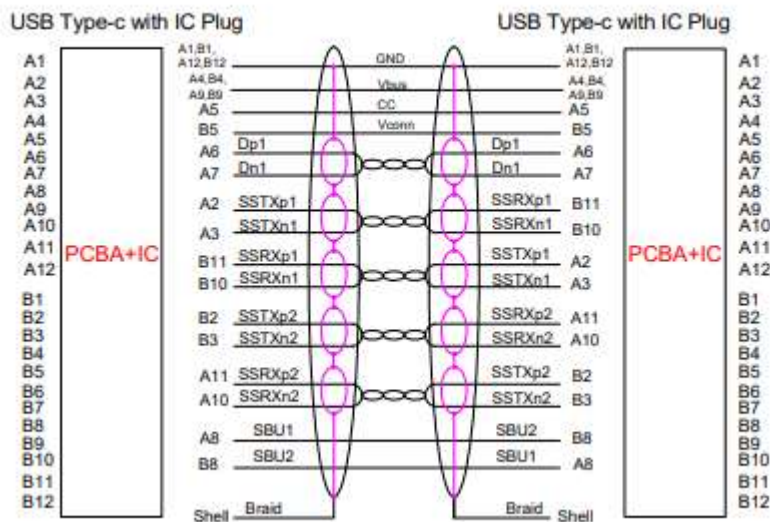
USB Type-c with IC Plug

A1
A2
A3
A4
A5
A6
A7
A8
A9
A10
A11
A12
B1
B2
B3
B4
B5
B6
B7
B8
B9
B10
B11
B12

PCBA+IC

A1,B1,A12,B12 GND A1,B1,A12,B12
A4,B4,A9,B9 Vbus A4,B4,A9,B9
A5 CC A5
B5 Vconn B5
A6 Dp1 Dp1 A6
A7 Dn1 Dn1 A7
A2 SSTXp1 SSRXp1 B11
A3 SSTXn1 SSRXn1 B10
B11 SSRXp1 SSTXp1 A2
B10 SSRXn1 SSTXn1 A3
B2 SSTXp2 SSRXp2 A11
B3 SSTXn2 SSRXn2 A10
A11 SSRXp2 SSTXp2 B2
A10 SSRXn2 SSTXn2 B3
A8 SBU1 SBU2 B8
B8 SBU2 SBU1 A8
Shell Braid Braid Shell

USB Type-c with IC Plug

PCBA+IC

A1
A2
A3
A4
A5
A6
A7
A8
A9
A10
A11
A12
B1
B2
B3
B4
B5
B6
B7
B8
B9
B10
B11
B12